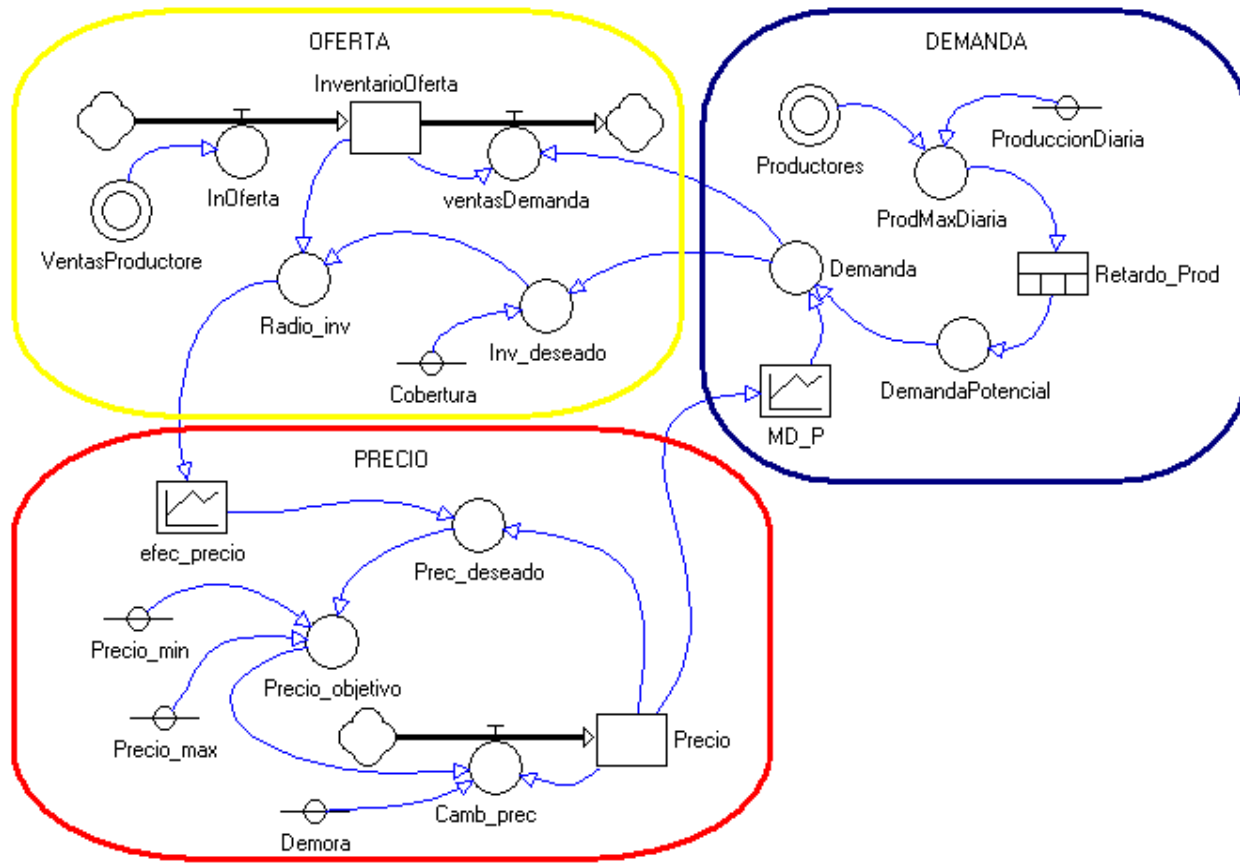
OFERTA

InventarioOferta

InOferta

ventasDemanda

VentasProductore

Radio_inv

Inv_deseado

Cobertura

DEMANDA

Productores

ProduccionDiaria

ProdMaxDiaria

Demanda

Retardo_Prod

DemandaPotencial

MD_P

PRECIO

efec_precio

Prec_deseado

Precio_min

Precio_objetivo

Precio_max

Precio

Camb_prec

Demora